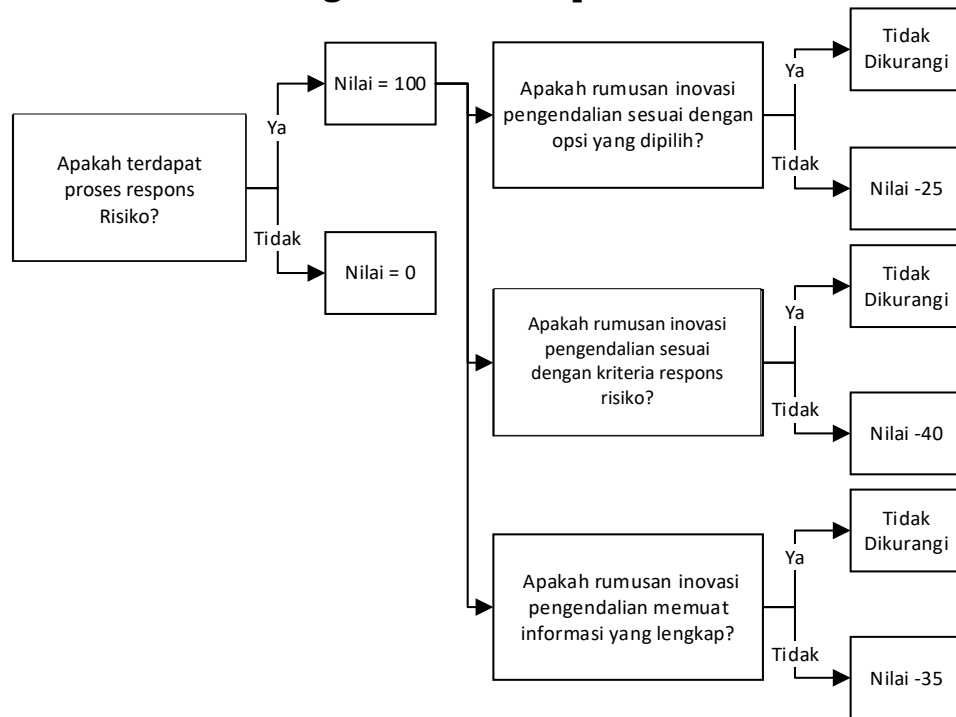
Apakah terdapat proses respons Risiko?

Ya

Nilai = 100

Tidak

Nilai = 0

Apakah rumusan inovasi pengendalian sesuai dengan opsi yang dipilih?

Ya

Tidak Dikurangi

Tidak

Nilai -25

Apakah rumusan inovasi pengendalian sesuai dengan kriteria respons risiko?

Ya

Tidak Dikurangi

Tidak

Nilai -40

Apakah rumusan inovasi pengendalian memuat informasi yang lengkap?

Ya

Tidak Dikurangi

Tidak

Nilai -35